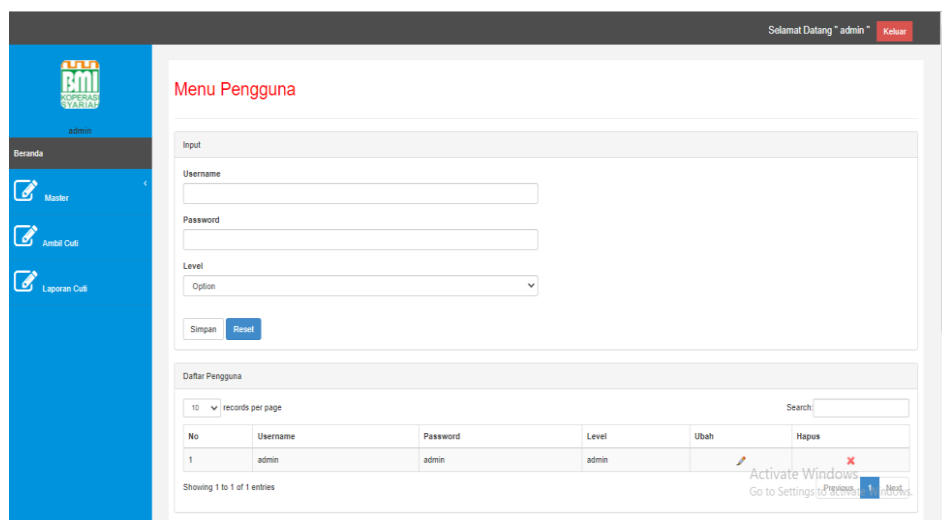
Selamat Datang " admin " Keluar

BMI KOPERASI SYARIAH

admin

Beranda

Master

Ambil Cuti

Laporan Cuti

Menu Pengguna

Input

Username

Password

Level

Option

Simpan Reset

Daftar Pengguna

10 records per page

Search:

| No | Username | Password | Level | Ubah | Hapus |
|---|---|---|---|---|---|
| 1 | admin | admin | admin | | |

Showing 1 to 1 of 1 entries

Previous 1 Next

Activate Windows
Go to Settings to activate Windows.